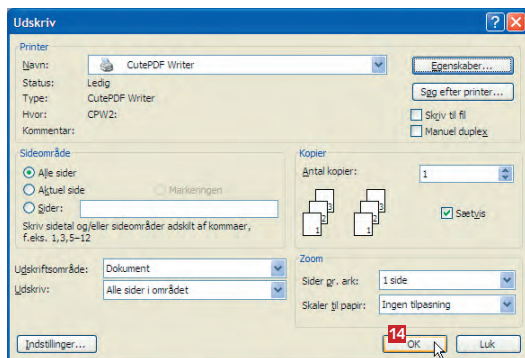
Udskriv

?
X

Printer
Navn: CutePDF Writer
Egenskaber...
Status: Ledig
Type: CutePDF Writer
Søg efter printer...
Hvor: CPW2:
Skriv til fil
Kommentar:
Manuel duplex

Sideområde
Alle sider
Aktuel side
Markeringen
Sider:
Skriv sidetal og/eller sideområder adskilt af kommaer, f.eks. 1,3,5–12

Kopier
Antal kopier: 1
3 2 1 3 2 1
Sætvis

Udskriftsområde: Dokument
Udskriv: Alle sider i området

Zoom
Sider pr. ark: 1 side
Skaler til papir: Ingen tilpasning

Indstillinger...
14
OK
Luk